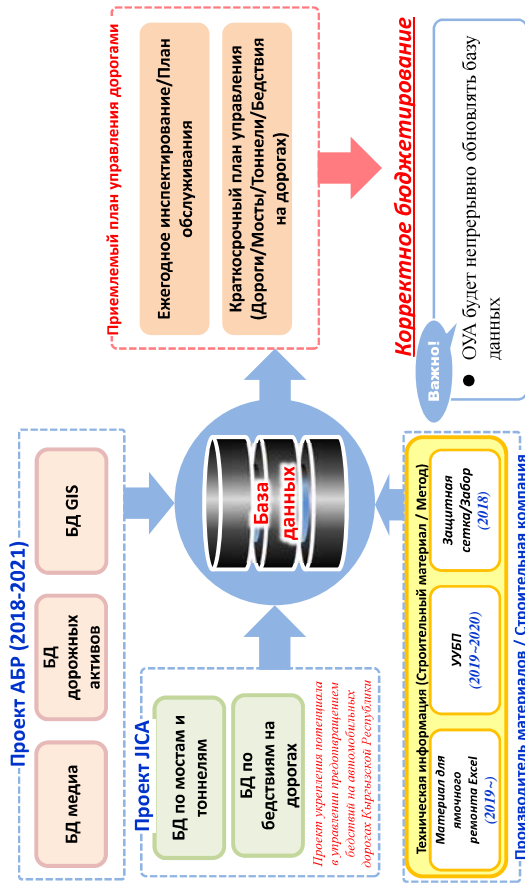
Проект АБР (2018-2021)

БД медиа

БД дорожных активов

БД GIS

Проект JICA

БД по мостам и тоннелям

БД по бедствиям на дорогах

Проект укрепления потенциала в управлении предотвращением бедствий на автомобильных дорогах Кыргызской Республики

База данных

Техническая информация (Строительный материал / Метод)

Материал для ямочного ремонта Excel (2019~)

УУБП (2019~2020)

Защитная сетка/Забор (2018)

Производитель материалов / Строительная компания

Приемлемый план управления дорогами

Ежегодное инспектирование/План обслуживания

Краткосрочный план управления (Дороги/Мосты/Тоннели/Бедствия на дорогах)

Корректное бюджетирование

Важно!

● ОУА будет непрерывно обновлять базу данных